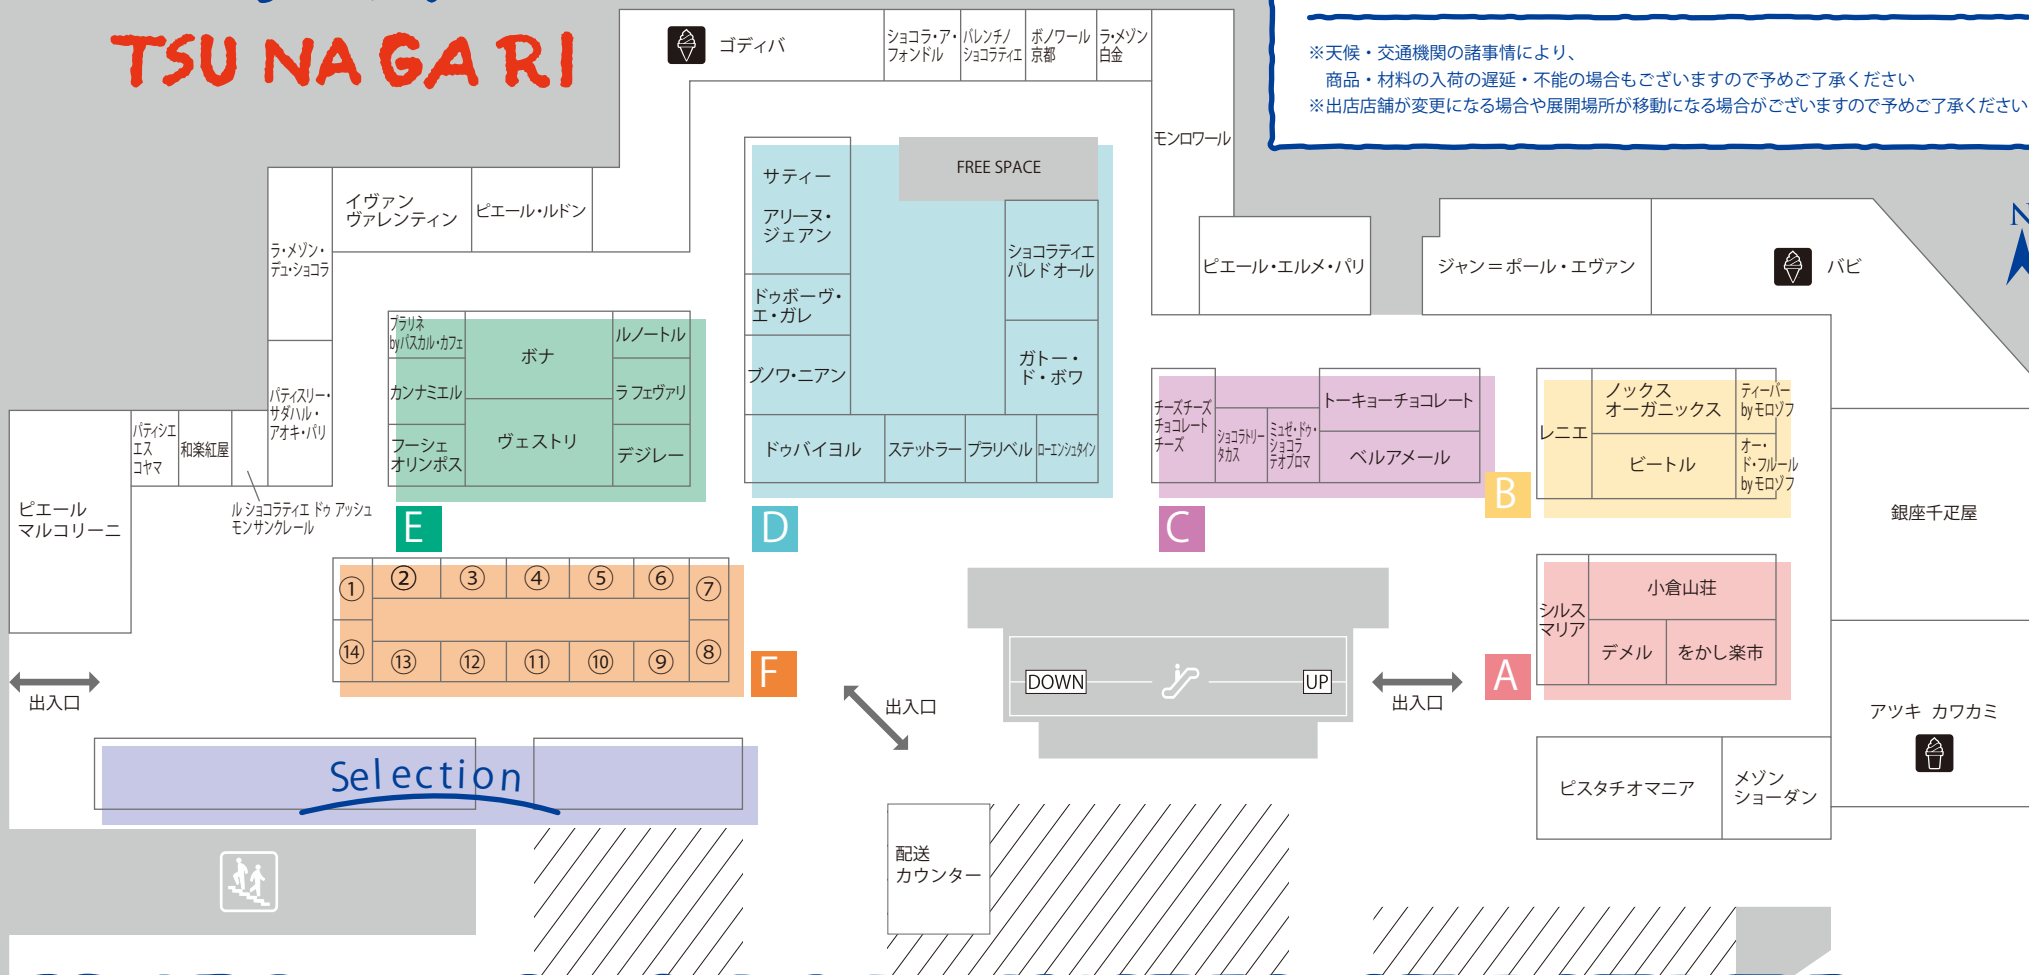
TSU NA GA RI

ゴディバ

ショコラ・ア・フォンドル

バレンチノ ショコラティエ

ボノワール 京都

ラ・メゾン 白金

※天候・交通機関の諸事情により、
商品・材料の入荷の遅延・不能の場合もございますので予めご了承ください
※出店店舗が変更になる場合や展開場所が移動になる場合がございますので予めご了承ください

モンロワール

イヴァン ヴァレンティン

ピエール・ルドン

ラ・メゾン・デュ・ショコラ

サティー

アリーヌ・ジェアン

FREE SPACE

ショコラティエ パレドオール

ドゥボーヴ・エ・ガレ

ブノワ・ニアン

ガトー・ド・ボワ

ドゥバイヨル

ステッラー

ブラリベル

ローエンシュタイン

ピエール・エルメ・パリ

ジャン＝ポール・エヴァン

バビ

N

ブラリネ byパスカル・カフェ

ボナ

ルノートル

カンナミエル

ラ フェヴァリ

フーシェ オリンポス

ヴェストリ

デジレー

パティシエ エス コヤマ

和楽紅屋

パティスリー・サダハル・アオキ・パリ

ル ショコラティエ ドゥ アッシュ モンサンクレール

ピエール マルコリーニ

E

D

チーズチーズ チョコレート チーズ

ショコラトリー タカス

ミュゼ・ドゥ・ショコラ テオブロマ

トーキョーチョコレート

ベルアメール

C

レニエ

ノックス オーガニックス

ティーバー byモロゾフ

ビートル

オー・ド・フルール byモロゾフ

B

銀座千疋屋

① ② ③ ④ ⑤ ⑥ ⑦
⑭ ⑬ ⑫ ⑪ ⑩ ⑨ ⑧

F

出入口

出入口

DOWN

UP

出入口

シルス マリア

小倉山荘

デメル

をかし楽市

A

アツキ カワカミ

Selection

配送 カウンター

ピスタチオマニア

メゾン ショーダン